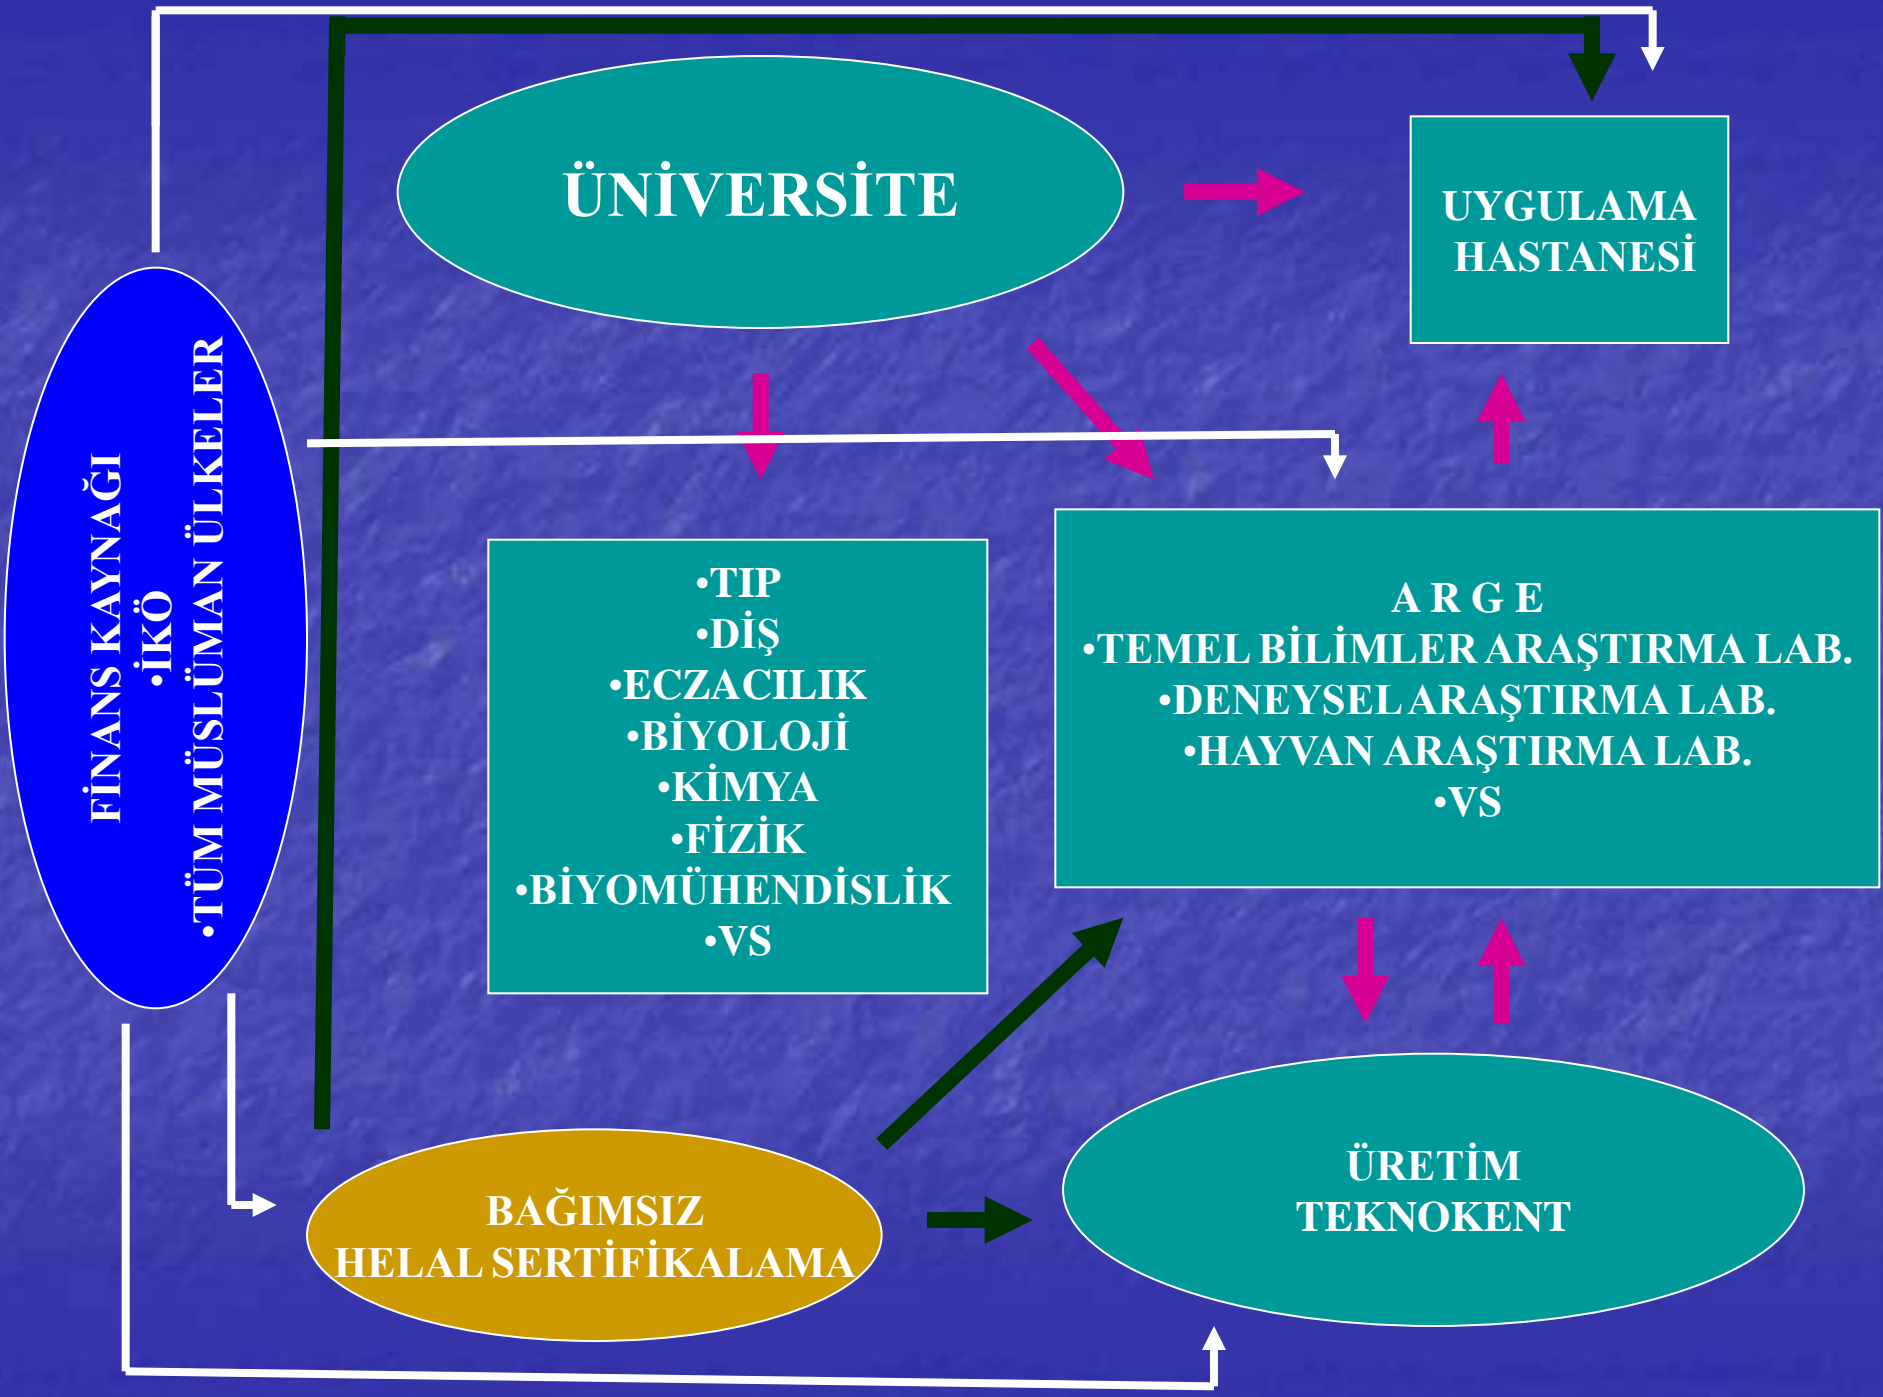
ÜNİVERSİTE

UYGULAMA HASTANESİ

FİNANS KAYNAĞI
•İKÖ
•TÜM MÜSLÜMAN ÜLKELER

•TIP
•DİŞ
•ECZACILIK
•BİYOLOJİ
•KİMYA
•FİZİK
•BİYOMÜHENDİSLİK
•VS

A R G E
•TEMEL BİLİMLER ARAŞTIRMA LAB.
•DENEYSEL ARAŞTIRMA LAB.
•HAYVAN ARAŞTIRMA LAB.
•VS

BAĞIMSIZ
HELAL SERTİFİKALAMA

ÜRETİM
TEKNOKENT